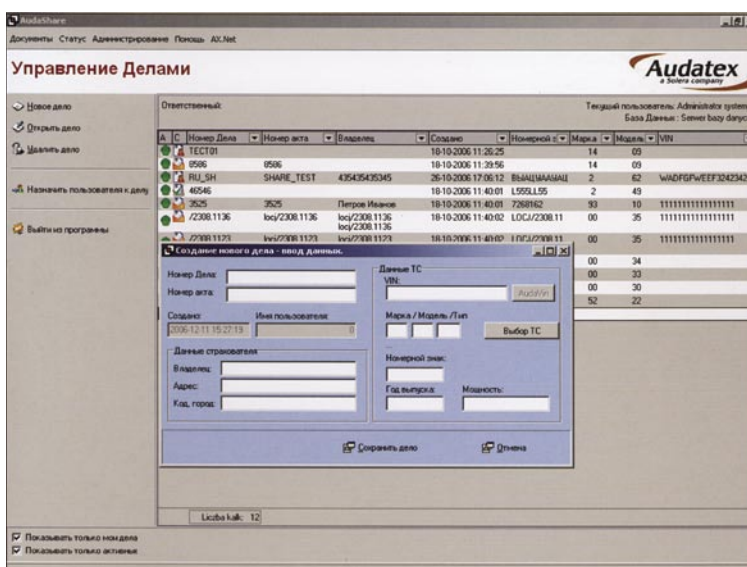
AudaShare

Документы Статус Администрирование Помощь AX.Net

Управление Делами

Audatex
a Solera company

Новое дело
Открыть дело
Удалить дело
Назначить пользователя к делу
Выйти из программы

Ответственный:

Текущий пользователь: Administrator system
База Данных: Server bazy danych

| A | C | Номер Дела | Номер акта | Владелец | Создано | Номерной з | Марка | Модель | VIN |
|---|---|---|---|---|---|---|---|---|---|
| | | TECT01 | | | 18-10-2006 11:26:25 | | 14 | 09 | |
| | | 8586 | 8586 | | 18-10-2006 11:39:56 | | 14 | 09 | |
| | | RU_SH | SHARE_TEST | 435435435345 | 26-10-2006 17:06:12 | ВЫАЦЦААААЦ | 2 | 62 | WADFGFWEEF3242342 |
| | | 46546 | | | 18-10-2006 11:40:01 | L555LL55 | 2 | 49 | |
| | | 3525 | 3525 | Петров Иванов | 18-10-2006 11:40:01 | 7268162 | 93 | 10 | 11111111111111111 |
| | | /2308.1136 | loci/2308.1136 | loci/2308.1136 loci/2308.1136 | 18-10-2006 11:40:02 | LOCJ/2308.11 | 00 | 35 | 11111111111111111 |
| | | /2308.1123 | loci/2308.1123 | loci/2308.1123 | 18-10-2006 11:40:02 | LOCJ/2308.11 | 00 | 35 | 11111111111111111 |
| | | | | | | | 00 | 34 | |
| | | | | | | | 00 | 33 | |
| | | | | | | | 00 | 30 | |
| | | | | | | | 52 | 22 | |

Создание нового дела - ввод данных.

Номер Дела:
Номер акта:
Создано:
2006-12-11 15:27:19
Имя пользователя:
0
Данные страхователя
Владелец:
Адрес:
Код, город:

Данные ТС
VIN:
AudaVin
Марка / Модель / Тип
Выбор ТС
Номерной знак:
Год выпуска:
Мощность:

Сохранить дело
Отмена

Liczba kalk: 12

Показывать только мои дела
Показывать только активные